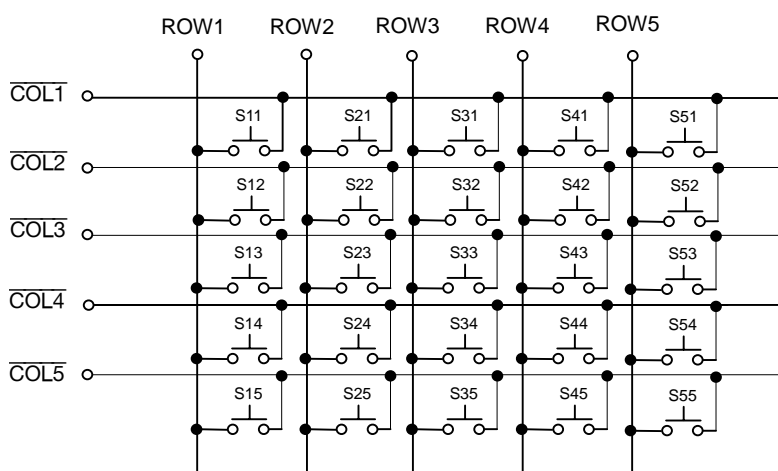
ROW1 ROW2 ROW3 ROW4 ROW5

$\overline{COL1}$

S11 S21 S31 S41 S51

$\overline{COL2}$

S12 S22 S32 S42 S52

$\overline{COL3}$

S13 S23 S33 S43 S53

$\overline{COL4}$

S14 S24 S34 S44 S54

$\overline{COL5}$

S15 S25 S35 S45 S55